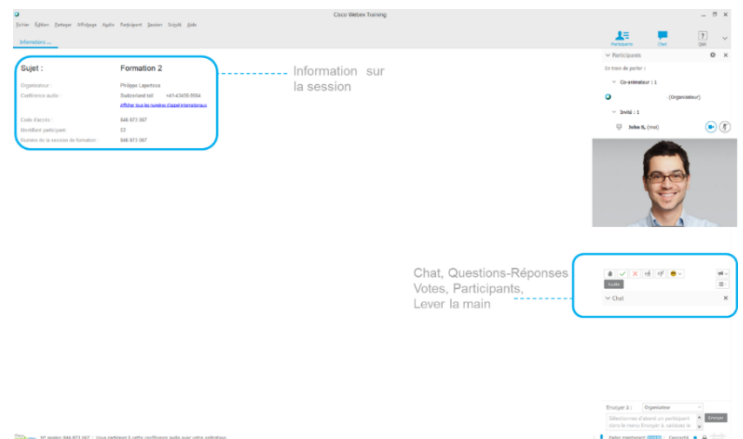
Cisco Webex Training

Fichier Édition Partager Affichage Audio Participant Session Outils Aide

Informations ...

Participants Chat Q&R

Sujet : Formation 2

Organisateur : Philippe Lepertoos

Conférence audio : Sudtonlseol toll +41-43456-9004

Afficher tous les numéros d'appel internationaux

Code d'accès : 846 873 087

Identifiant participant : 22

Numéro de la session de formation : 848 873 087

Information sur la session

Participants

En train de parler :

Co-animateur : 1

(Organisateur)

Invité : 1

John S. (moi)

Chat, Questions-Réponses Votes, Participants, Lever la main

Chat

Envoyer à : Organisateur

Envoyer

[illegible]